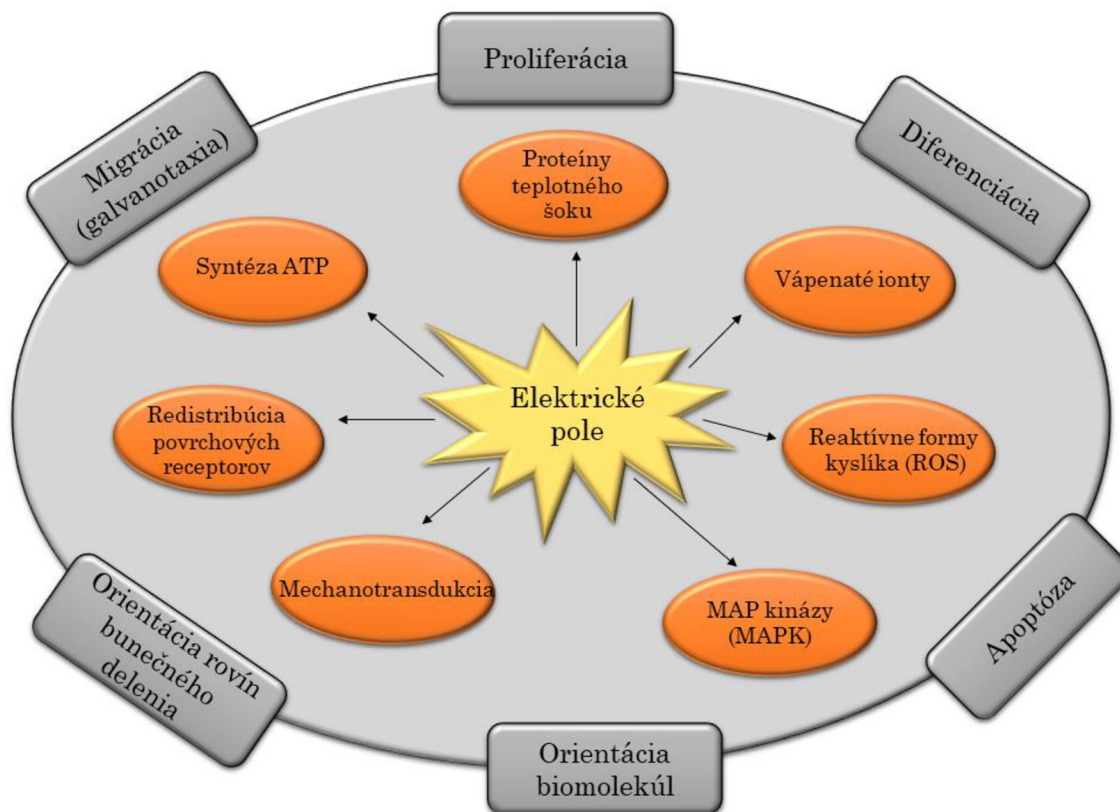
Proliferácia

Migrácia (galvanotaxia)

Diferenciácia

Proteíny teplotného šoku

Syntéza ATP

Vápenaté ionty

Elektrické pole

Redistribúcia povrchových receptorov

Reaktívne formy kyslíka (ROS)

Mechanotransdukcia

MAP kinázy (MAPK)

Orientácia rovín bunečného delenia

Apoptóza

Orientácia biomolekúl